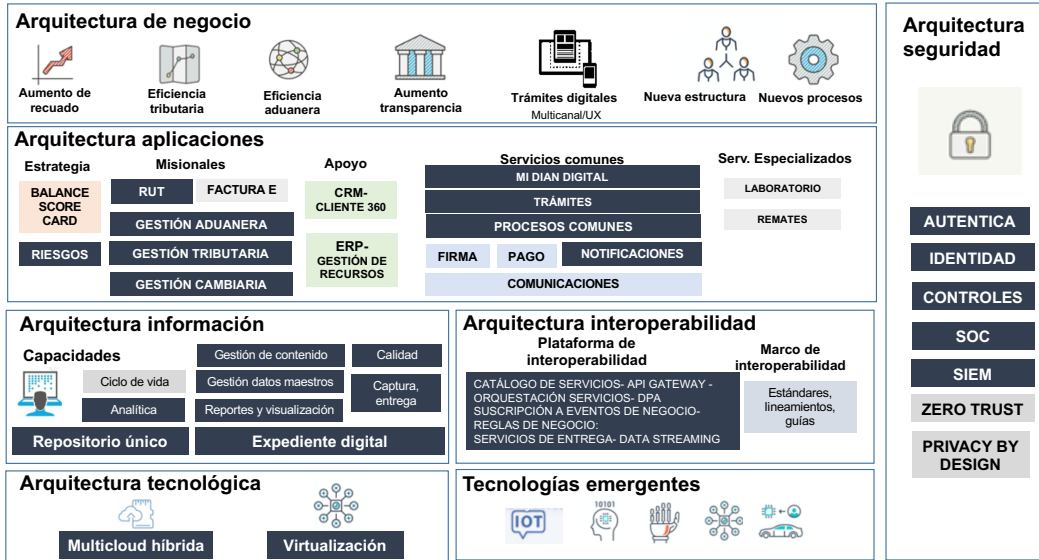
Arquitectura de negocio

Aumento de recuado

Eficiencia tributaria

Eficiencia aduanera

Aumento transparencia

Trámites digitales
Multicanal/UX

Nueva estructura

Nuevos procesos

Arquitectura aplicaciones

Estrategia

BALANCE SCORE CARD

RIESGOS

Misionales

RUT

FACTURA E

GESTIÓN ADUANERA

GESTIÓN TRIBUTARIA

GESTIÓN CAMBIARIA

Apoyo

CRM- CLIENTE 360

ERP- GESTIÓN DE RECURSOS

Servicios comunes

MI DIAN DIGITAL

TRÁMITES

PROCESOS COMUNES

FIRMA

PAGO

NOTIFICACIONES

COMUNICACIONES

Serv. Especializados

LABORATORIO

REMATES

Arquitectura información

Capacidades

Ciclo de vida

Analítica

Gestión de contenido

Gestión datos maestros

Reportes y visualización

Calidad

Captura, entrega

Repositorio único

Expediente digital

Arquitectura interoperabilidad

Plataforma de interoperabilidad

CATÁLOGO DE SERVICIOS- API GATEWAY - ORQUESTACIÓN SERVICIOS- DPA
SUSCRIPCIÓN A EVENTOS DE NEGOCIO-
REGLAS DE NEGOCIO:
SERVICIOS DE ENTREGA- DATA STREAMING

Marco de interoperabilidad

Estándares, lineamientos, guías

Arquitectura tecnológica

Multicloud híbrida

Virtualización

Tecnologías emergentes

IOT

10101

Arquitectura seguridad

AUTENTICA

IDENTIDAD

CONTROLES

SOC

SIEM

ZERO TRUST

PRIVACY BY DESIGN